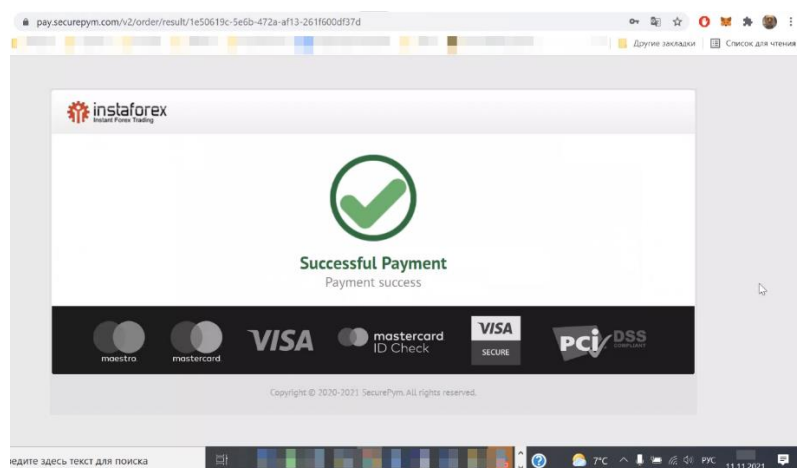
pay.securepym.com/v2/order/result/1e50619c-5e6b-472a-af13-261f600df37d

Другие закладки
Список для чтения

instaforex
Instant Forex Trading

Successful Payment
Payment success

maestro
mastercard
VISA
mastercard ID Check
VISA SECURE
PCI DSS COMPLIANT

Copyright © 2020-2021 SecurePym. All rights reserved.

едите здесь текст для поиска
7°C
РУС
11.11.2021